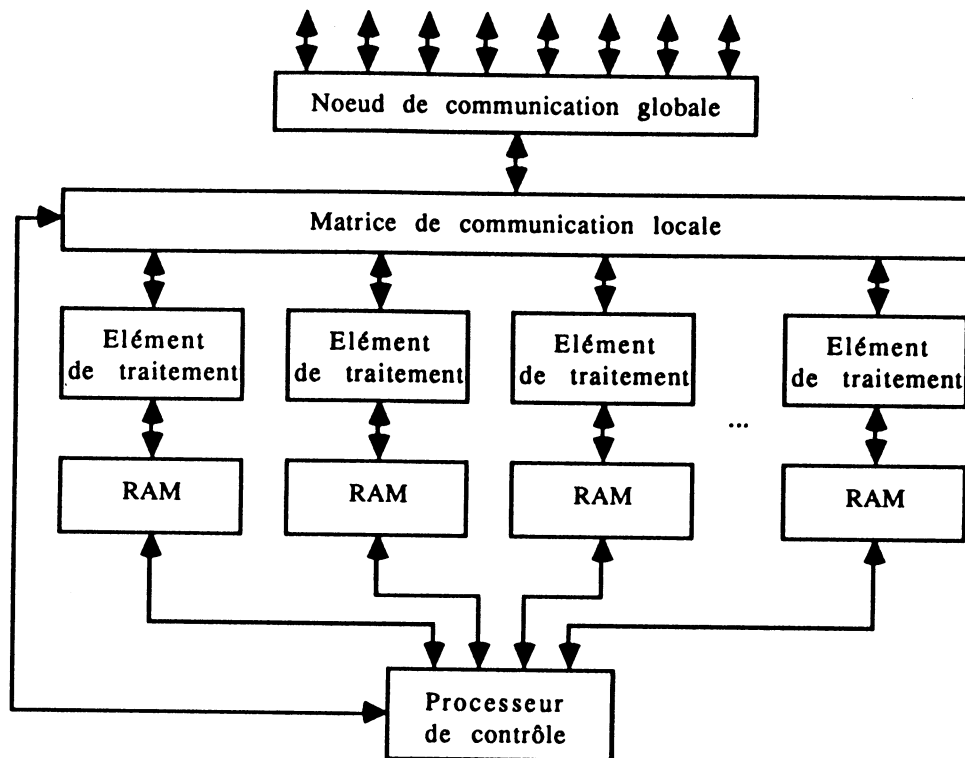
Noeud de communication globale

Matrice de communication locale

Elément de traitement

Elément de traitement

Elément de traitement

...

Elément de traitement

RAM

RAM

RAM

RAM

Processeur de contrôle